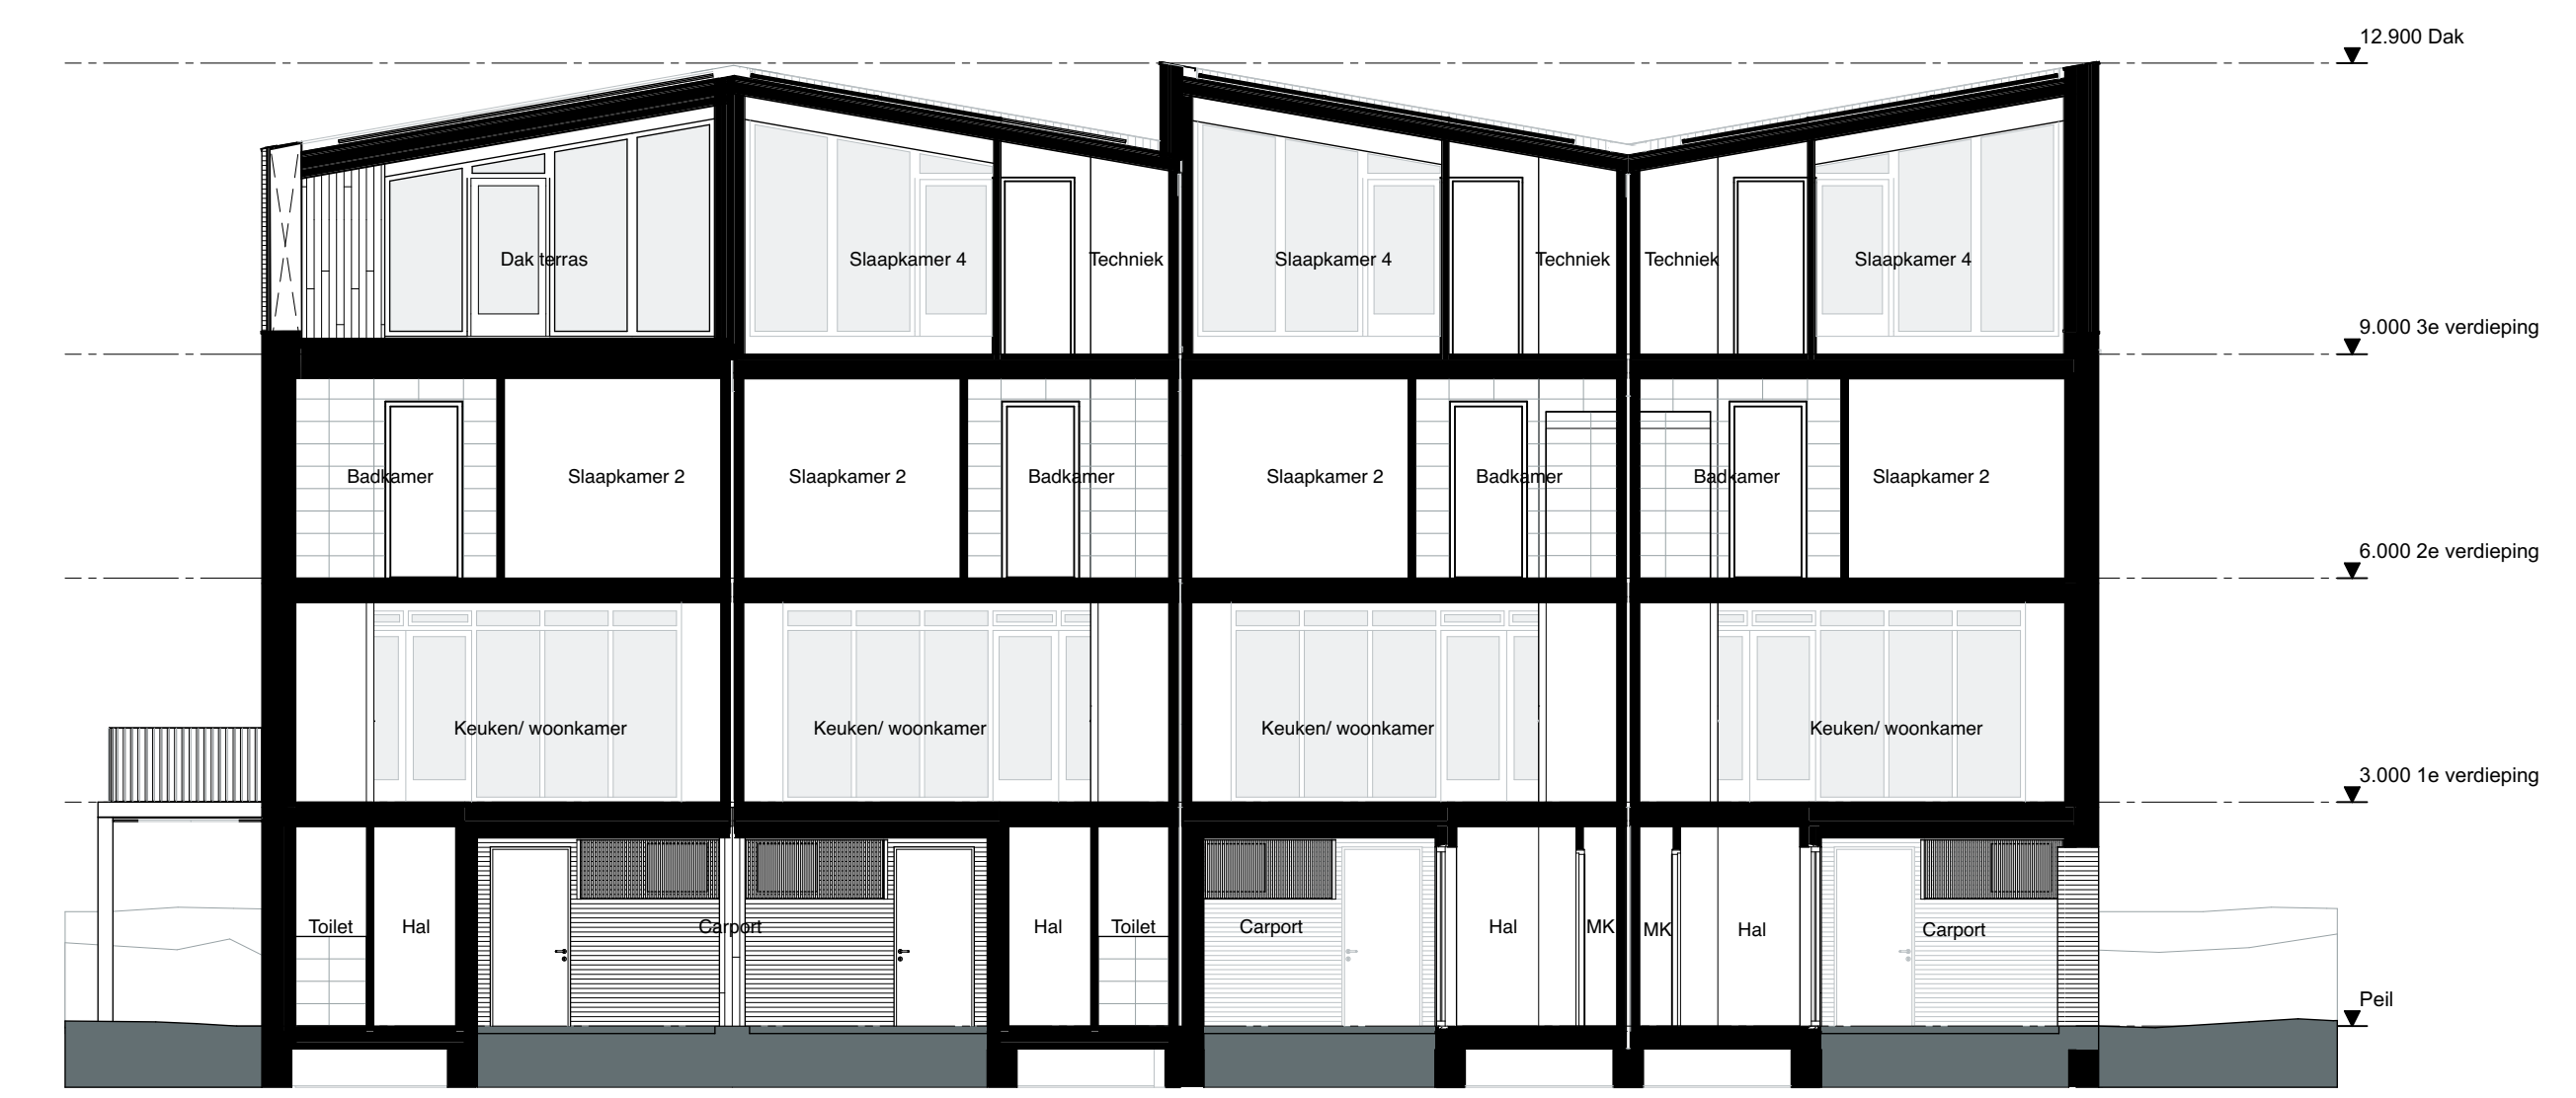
12.900 Dak

Dak terras
Slaapkamer 4
Techniek
Slaapkamer 4
Techniek
Techniek
Slaapkamer 4

9.000 3e verdieping

Badkamer
Slaapkamer 2
Slaapkamer 2
Badkamer
Slaapkamer 2
Badkamer
Badkamer
Slaapkamer 2

6.000 2e verdieping

Keuken/ woonkamer
Keuken/ woonkamer
Keuken/ woonkamer
Keuken/ woonkamer

3.000 1e verdieping

Toilet
Hal
Carport
Hal
Toilet
Carport
Hal
MK
MK
Hal
Carport

Peil